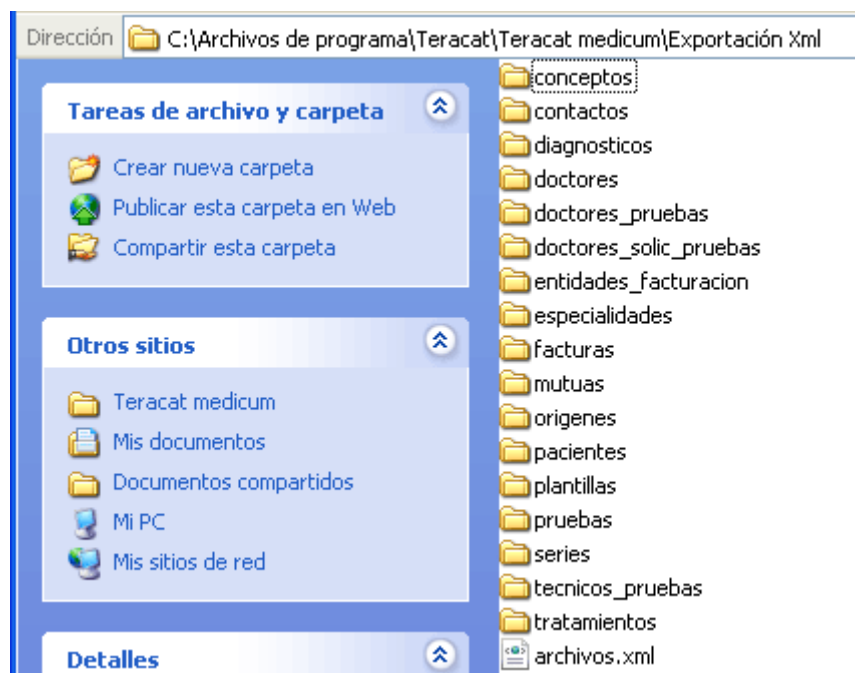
Dirección C:\Archivos de programa\Teracat\Teracat medicum\Exportación Xml

Tareas de archivo y carpeta

Crear nueva carpeta
Publicar esta carpeta en Web
Compartir esta carpeta

Otros sitios

Teracat medicum
Mis documentos
Documentos compartidos
Mi PC
Mis sitios de red

Detalles

conceptos
contactos
diagnosticos
doctores
doctores_pruebas
doctores_solic_pruebas
entidades_facturacion
especialidades
facturas
mutuas
origenes
pacientes
plantillas
pruebas
series
tecnicos_pruebas
tratamientos
archivos.xml